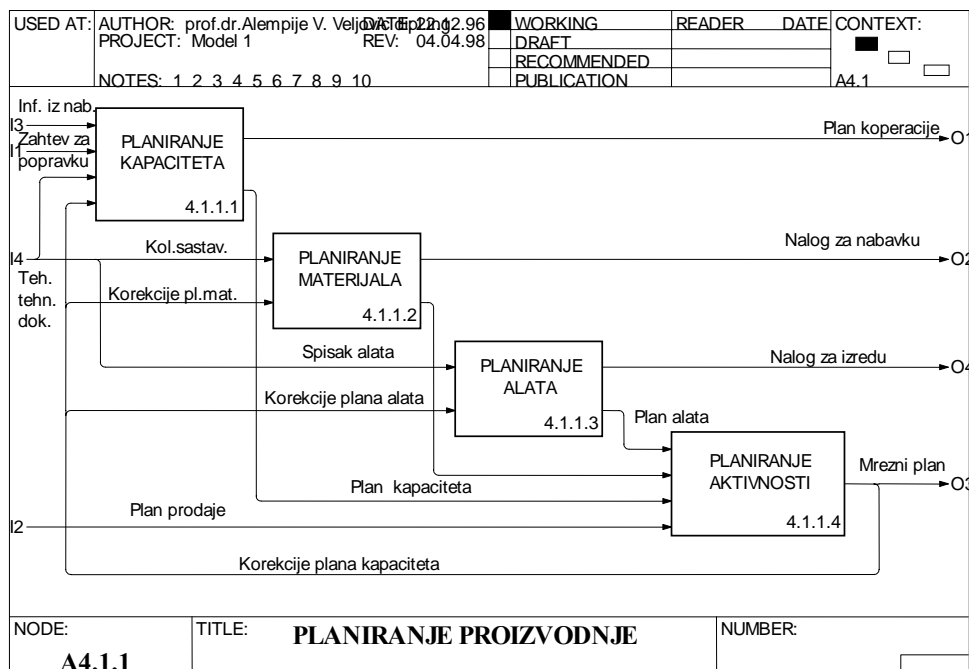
| USED AT: | AUTHOR: prof.dr.Alempije V. Veljovic DATE: 22.12.96 PROJECT: Model 1 REV: 04.04.98 NOTES: 1 2 3 4 5 6 7 8 9 10 | | WORKING | READER | DATE | CONTEXT: |
|---|---|---|---|---|---|---|
| | | | DRAFT | | | |
| | | | RECOMMENDED | | | |
| | | | PUBLICATION | | | A4.1 |

Inf. iz nab.
I3
Zahtev za popravku
I1

PLANIRANJE KAPACITETA
4.1.1.1

Plan koperacije
O1

I4
Teh. tehn. dok.

Kol.sastav.

PLANIRANJE MATERIJALA
4.1.1.2

Nalog za nabavku
O2

Korekcije pl.mat.

Spisak alata

PLANIRANJE ALATA
4.1.1.3

Nalog za izredu
O4

Korekcije plana alata

Plan alata

PLANIRANJE AKTIVNOSTI
4.1.1.4

Mrezni plan
O3

Plan kapaciteta

Plan prodaje
I2

Korekcije plana kapaciteta

| NODE: A4.1.1 | TITLE: PLANIRANJE PROIZVODNJE | NUMBER: |
|---|---|---|